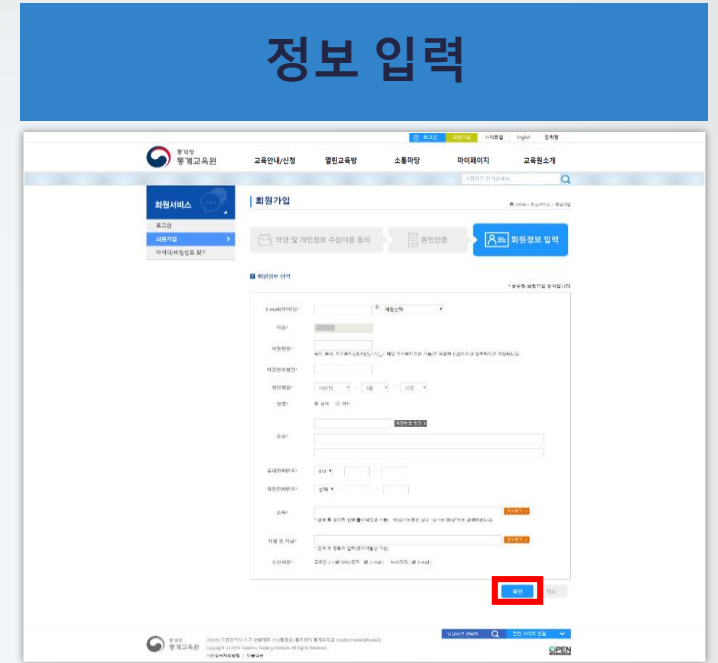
정보 입력

로그인 회원가입 사이트맵 English 통계청

통계청 통계교육원

교육안내/신청 열린교육방 소통마당 마이페이지 교육원소개

회원서비스

로그인

회원가입

아이디/비밀번호 찾기

회원가입

약관 및 개인정보 수집이용 동의

본인인증

회원정보 입력

회원정보 입력

E-mail(아이디)

이름

비밀번호

비밀번호확인

생년월일

성별

주소

휴대전화번호

자택전화번호

소속

직급 및 직급

수신여부

확인

취소

통계청 통계교육원

OPEN